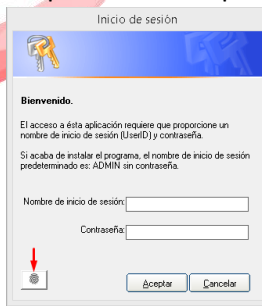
Inicio de sesión

Bienvenido.

El acceso a ésta aplicación requiere que proporcione un nombre de inicio de sesión (UserID) y contraseña.

Si acaba de instalar el programa, el nombre de inicio de sesión predeterminado es: ADMIN sin contraseña.

Nombre de inicio de sesión:

Contraseña:

Aceptar

Cancelar